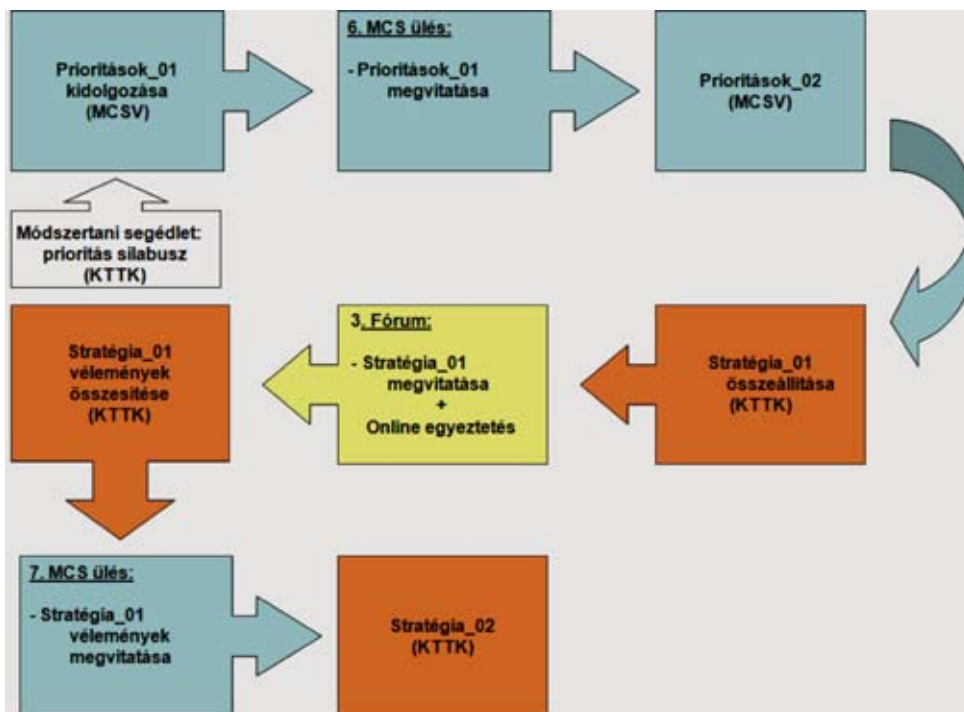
Prioritások_01 kidolgozása (MCSV)

6. MCS ülés:

- Prioritások_01 megvitatása

Prioritások_02 (MCSV)

Módszertani segédlet: prioritás silabusz (KTTK)

Stratégia_01 vélemények összesítése (KTTK)

3. Fórum:

- Stratégia_01 megvitatása
+
Online egyeztetés

Stratégia_01 összeállítása (KTTK)

7. MCS ülés:

- Stratégia_01 vélemények megvitatása

Stratégia_02 (KTTK)